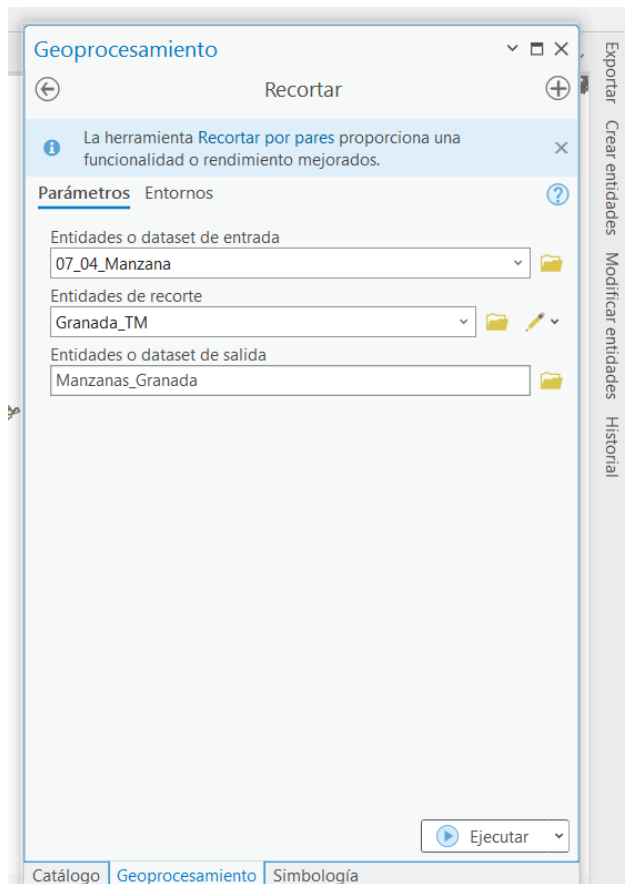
Geoprocesamiento

Recortar

La herramienta Recortar por pares proporciona una funcionalidad o rendimiento mejorados.

Parámetros Entornos

Entidades o dataset de entrada
07_04_Manzana

Entidades de recorte
Granada_TM

Entidades o dataset de salida
Manzanas_Granada

Ejecutar

Catálogo Geoprocesamiento Simbología

Exportar Crear entidades Modificar entidades Historial